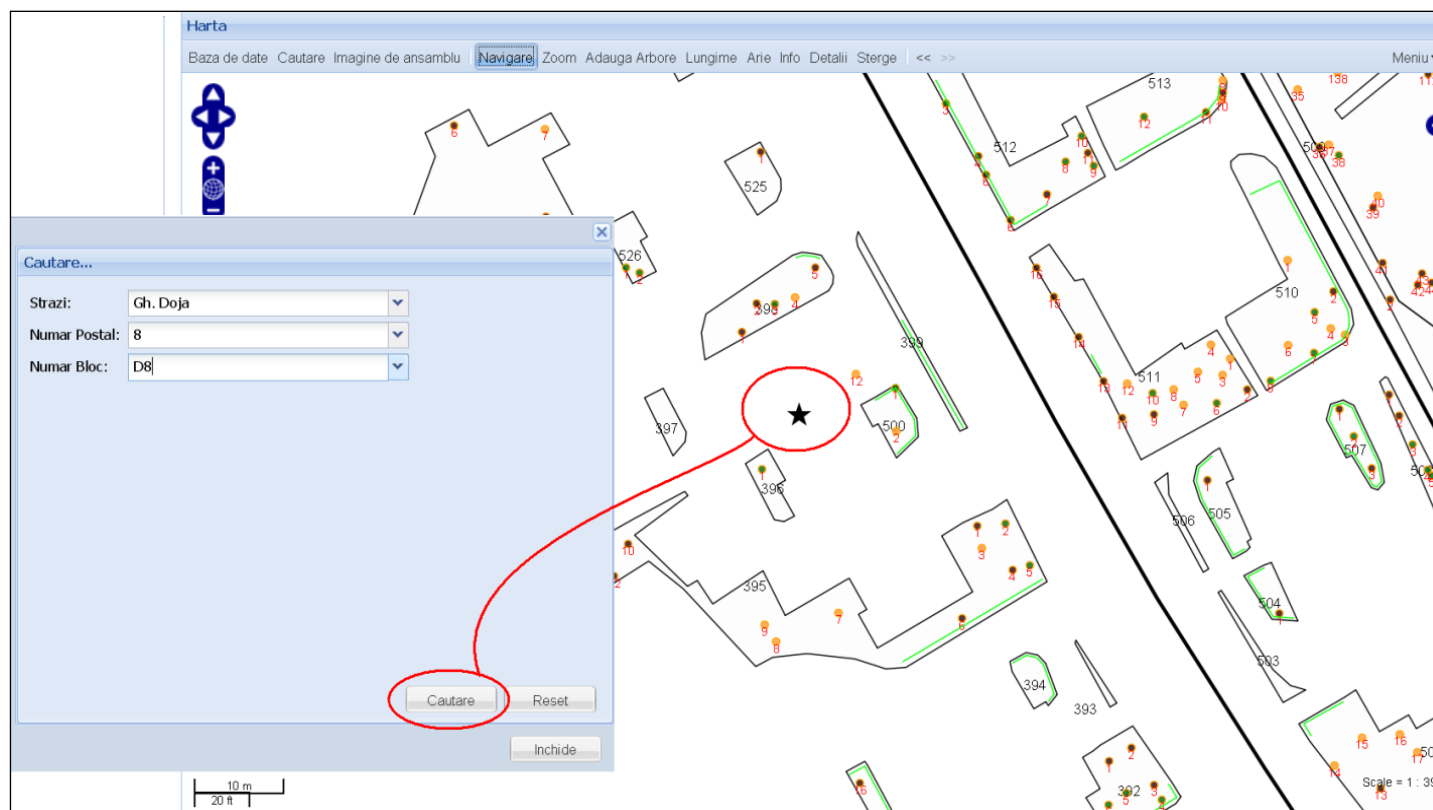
Harta

Baza de date Cautare Imagine de ansamblu Navigare Zoom Adauga Arbore Lungime Arie Info Detalii Sterge << >> Meniu

Cautare...

Strazi: Gh. Doja
Numar Postal: 8
Numar Bloc: D8

Cautare Reset

Inchide

513
512
525
526
398
399
397
500
396
395
394
393
392
511
510
509
508
507
506
505
504
503
502

10 m
20 ft

Scale = 1 : 39